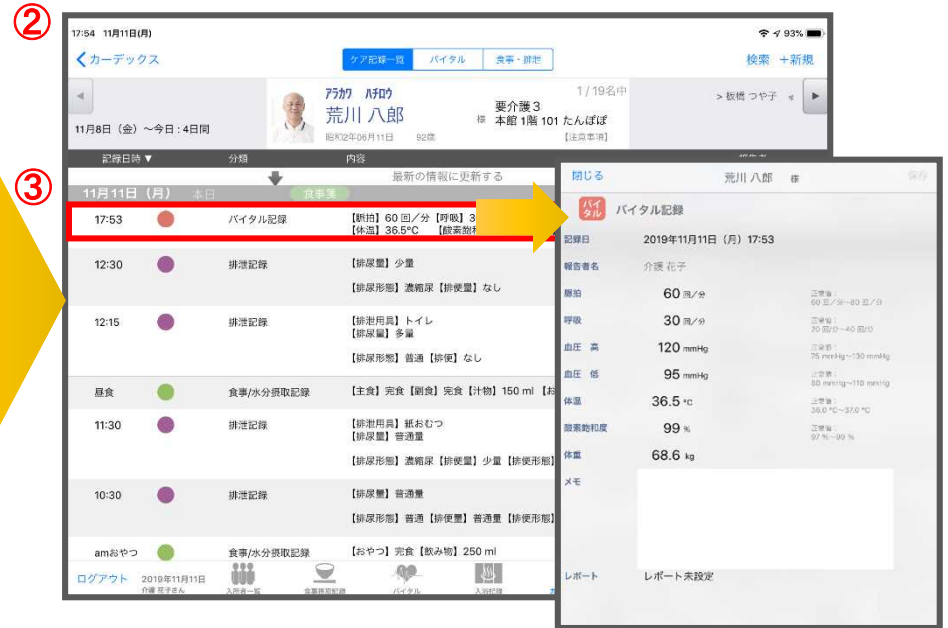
②

17:54 11月11日(月)

93%

カーデックス

ケア記録一覧 | バイタル | 食事・排泄

検索 ＋新規

アラカワ ハチロウ
荒川 八郎 様
昭和2年06月11日 92歳

要介護３
本館 1階 101 たんぽぽ
[注意事項]

1 / 19名中

> 板橋 つや子

11月8日（金）〜今日：4日間

記録日時 ▼ | 分類 | 内容

③

最新の情報に更新する

11月11日（月） 本日 食事実

| 記録日時 | 分類 | 内容 |
|---|---|---|
| 17:53 | バイタル記録 | 【脈拍】60 回／分【呼吸】3 【体温】36.5°C 【酸素飽和 |
| 12:30 | 排泄記録 | 【排尿量】少量 【排尿形態】濃縮尿【排便量】なし |
| 12:15 | 排泄記録 | 【排泄用具】トイレ 【排尿量】多量 【排尿形態】普通【排便】なし |
| 昼食 | 食事/水分摂取記録 | 【主食】完食【副食】完食【汁物】150 ml 【お |
| 11:30 | 排泄記録 | 【排泄用具】紙おむつ 【排尿量】普通量 【排尿形態】濃縮尿【排便量】少量【排便形態】 |
| 10:30 | 排泄記録 | 【排尿量】普通量 【排尿形態】普通【排便量】普通量【排便形態】 |
| amおやつ | 食事/水分摂取記録 | 【おやつ】完食【飲み物】250 ml |

ログアウト 2019年11月11日 介護 花子さん

入所者一覧 食事排泄記録 バイタル 入浴記録

閉じる 荒川 八郎 様 保存

バイタル バイタル記録

記録日 2019年11月11日（月）17:53

報告者名 介護 花子

脈拍 60 回／分 正常値: 60 回／分〜80 回／分

呼吸 30 回／分 正常値: 20 回／分〜40 回／分

血圧 高 120 mmHg 正常値: 75 mmHg〜130 mmHg

血圧 低 95 mmHg 正常値: 80 mmHg〜110 mmHg

体温 36.5 °C 正常値: 36.0 °C〜37.0 °C

酸素飽和度 99 % 正常値: 97 %〜99 %

体重 68.6 kg

メモ

レポート レポート未設定